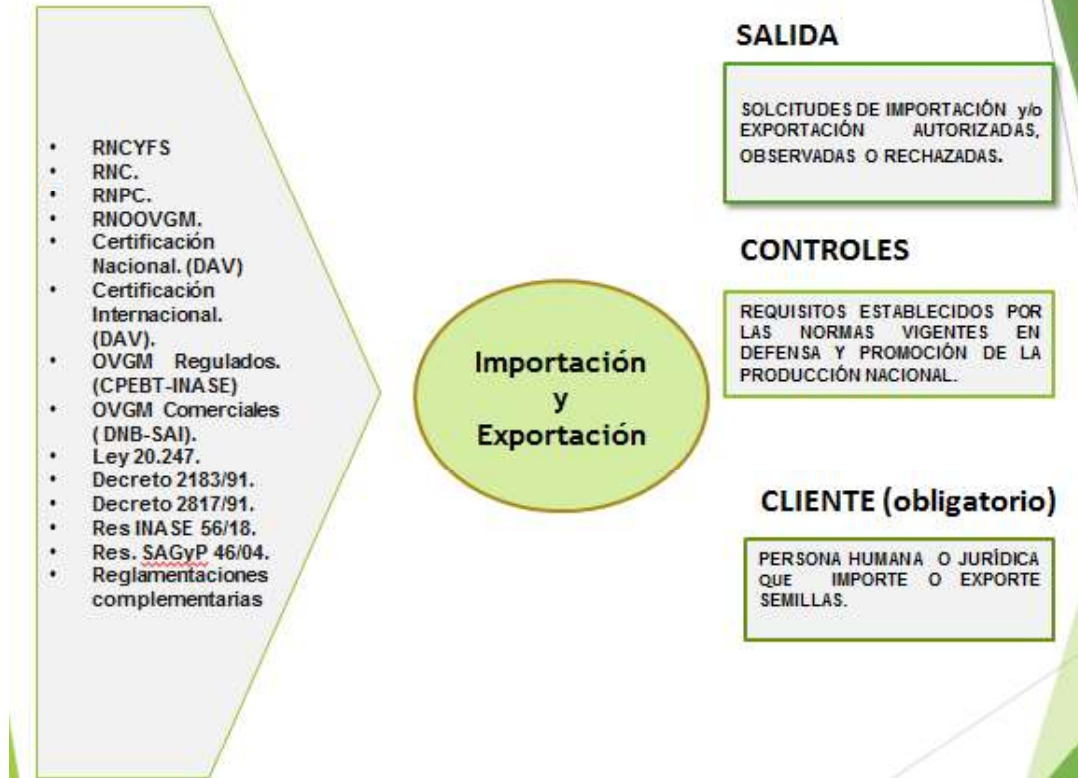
- RNCYFS
- RNC.
- RNPC.
- RNOOVGM.
- Certificación Nacional. (DAV)
- Certificación Internacional. (DAV).
- OVGM Regulados. (CPEBT-INASE)
- OVGM Comerciales ( DNB-SAI).
- Ley 20.247.
- Decreto 2183/91.
- Decreto 2817/91.
- Res INASE 56/18.
- Res. SAGyP 46/04.
- Reglamentaciones complementarias

Importación y Exportación

SALIDA

SOLCITUDES DE IMPORTACIÓN y/o EXPORTACIÓN AUTORIZADAS, OBSERVADAS O RECHAZADAS.

CONTROLES

REQUISITOS ESTABLECIDOS POR LAS NORMAS VIGENTES EN DEFENSA Y PROMOCIÓN DE LA PRODUCCIÓN NACIONAL.

CLIENTE (obligatorio)

PERSONA HUMANA O JURÍDICA QUE IMPORTE O EXPORTE SEMILLAS.